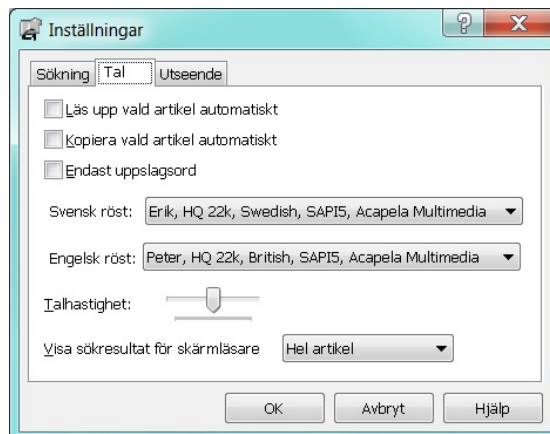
Inställningar

?

X

Sökning

Tal

Utseende

Läs upp vald artikel automatiskt

Kopiera vald artikel automatiskt

Endast uppslagsord

Svensk röst: Erik, HQ 22k, Swedish, SAPI5, Acapela Multimedia

Engelsk röst: Peter, HQ 22k, British, SAPI5, Acapela Multimedia

Talhastighet:

Visa sökresultat för skärmläsare Hel artikel

OK

Avbryt

Hjälp